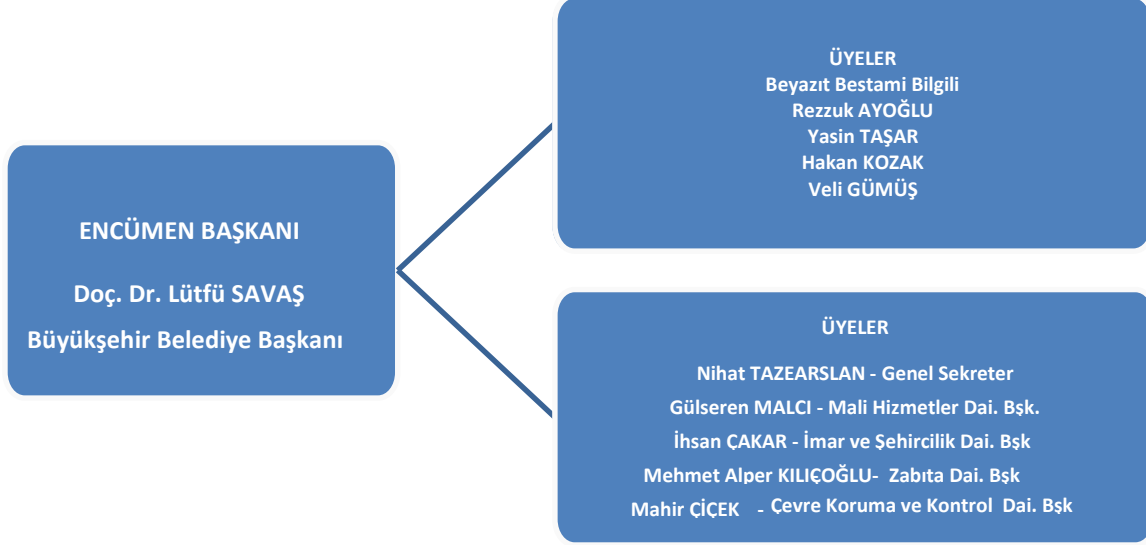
ENCÜMEN BAŞKANI

Doç. Dr. Lütfü SAVAŞ

Büyükşehir Belediye Başkanı

ÜYELER
Beyazıt Bestami Bilgili
Rezzuk AYOĞLU
Yasin TAŞAR
Hakan KOZAK
Veli GÜMÜŞ

ÜYELER

Nihat TAZEARSLAN - Genel Sekreter
Gülseren MALCI - Mali Hizmetler Dai. Bşk.
İhsan ÇAKAR - İmar ve Şehircilik Dai. Bşk
Mehmet Alper KILIÇOĞLU- Zabıta Dai. Bşk
Mahir ÇİÇEK - Çevre Koruma ve Kontrol Dai. Bşk